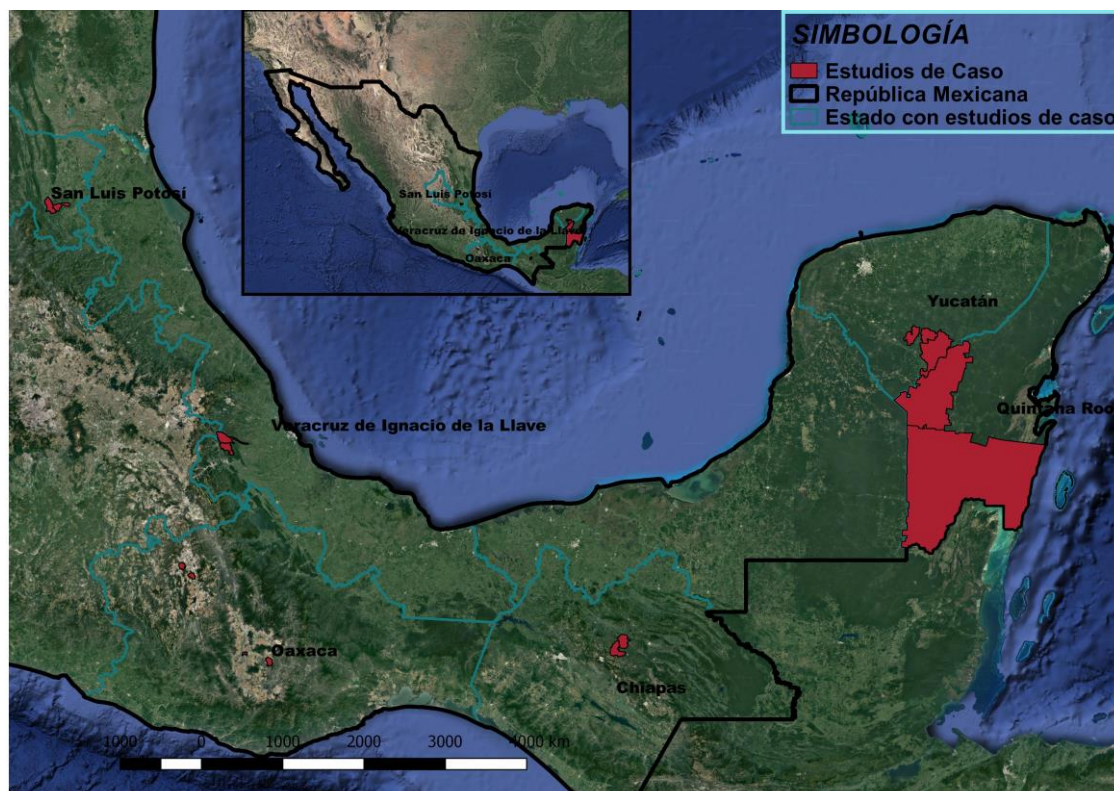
SIMBOLOGÍA
Estudios de Caso
República Mexicana
Estado con estudios de caso

San Luis Potosí
Veracruz de Ignacio de la Llave
Oaxaca

San Luis Potosí
Veracruz de Ignacio de la Llave
Yucatán
Quintana Roo
Oaxaca
Chiapas

1000 0 1000 2000 3000 4000 km